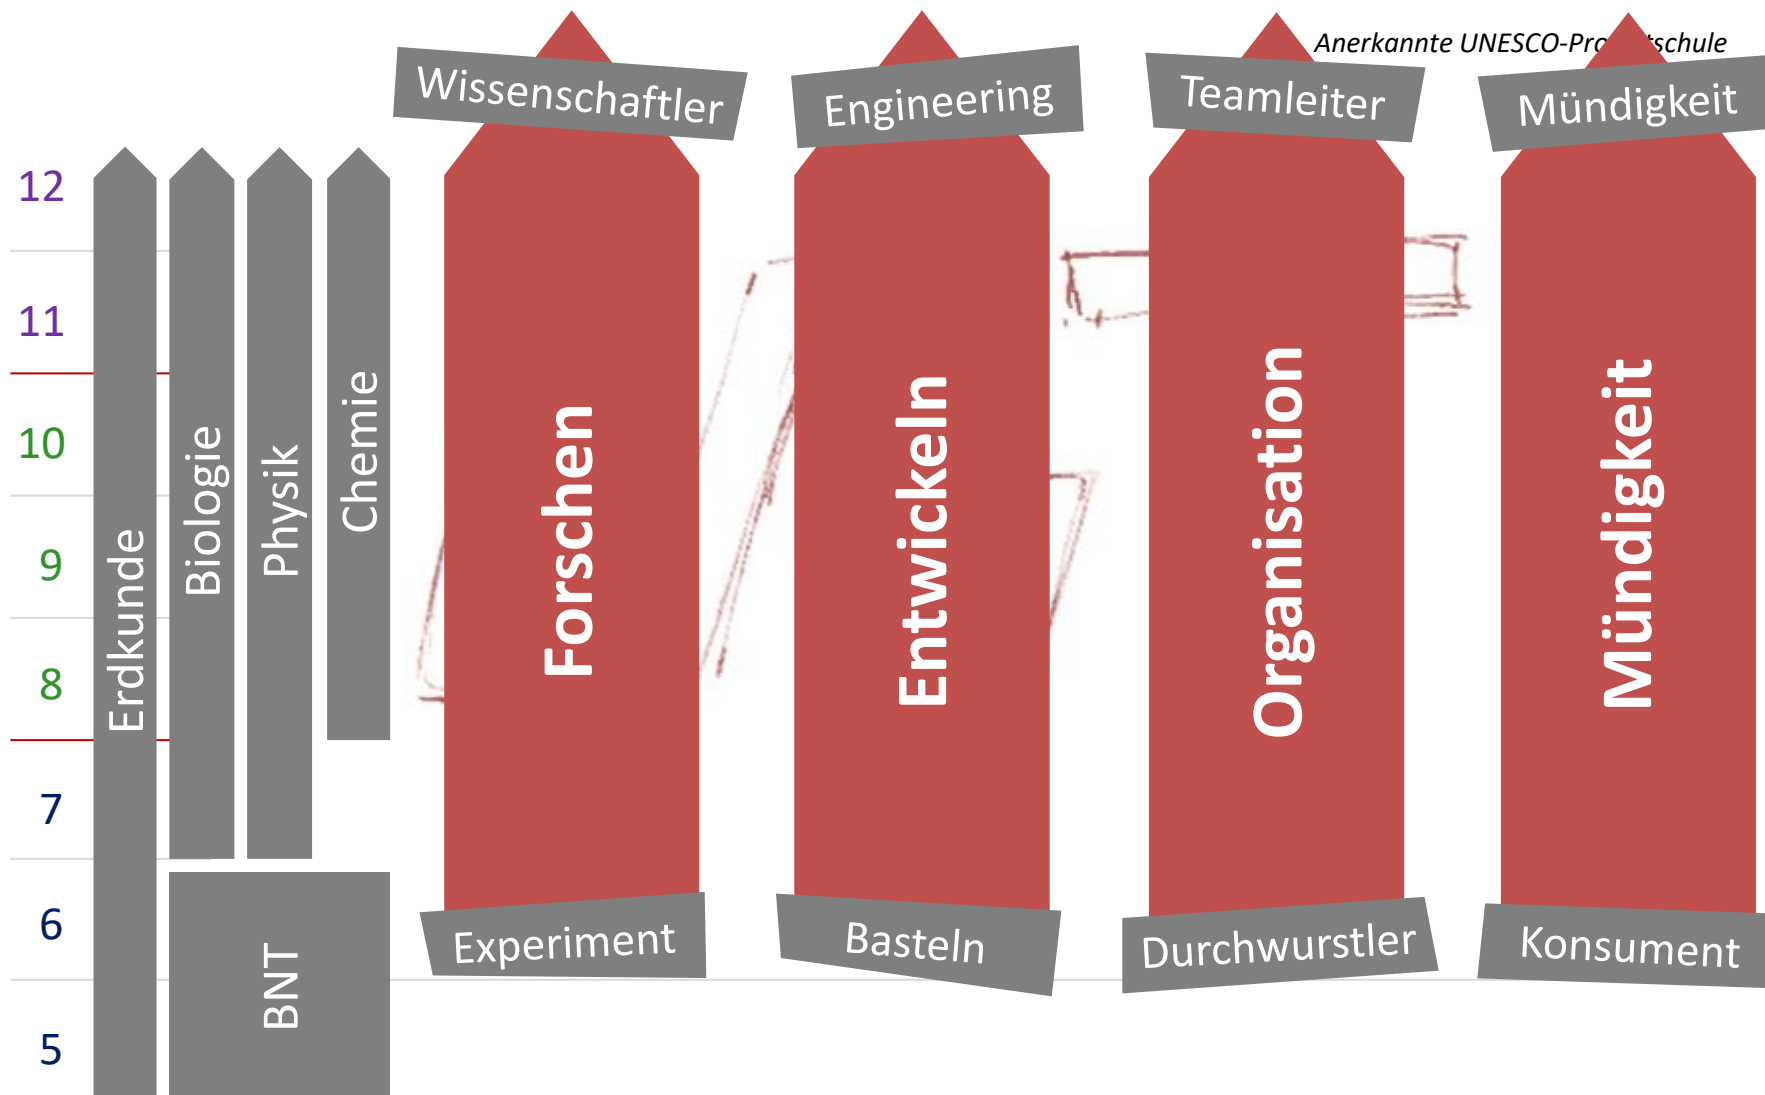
Anerkannte UNESCO-Pro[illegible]schule

Wissenschaftler
Engineering
Teamleiter
Mündigkeit

12
11
10
9
8
7
6
5

Erdkunde
Biologie
Physik
Chemie
BNT

Forschen
Entwickeln
Organisation
Mündigkeit

Experiment
Basteln
Durchwurstler
Konsument